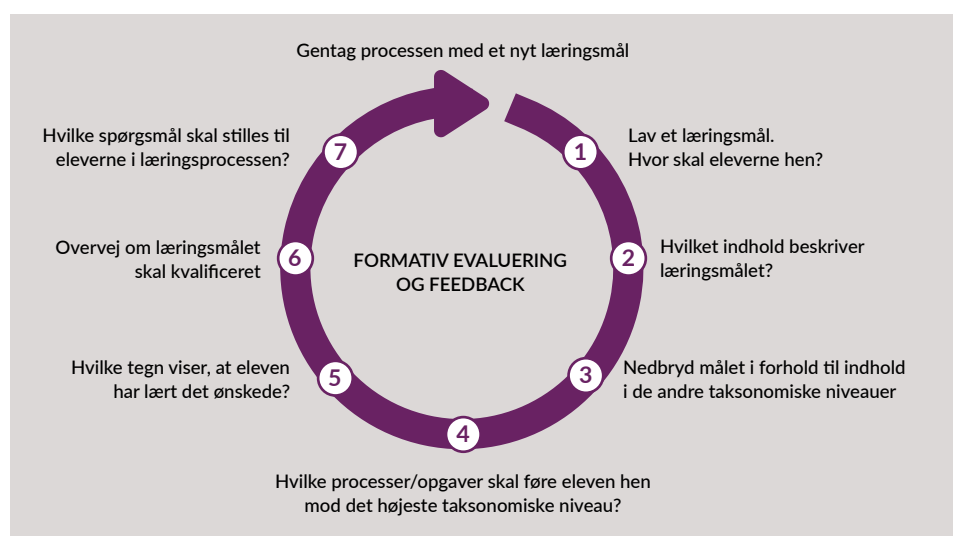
Gentag processen med et nyt læringsmål

1
Lav et læringsmål.
Hvor skal eleverne hen?

2
Hvilket indhold beskriver læringsmålet?

3
Nedbryd målet i forhold til indhold i de andre taksonomiske niveauer

4
Hvilke processer/opgaver skal føre eleven hen mod det højeste taksonomiske niveau?

5
Hvilke tegn viser, at eleven har lært det ønskede?

6
Overvej om læringsmålet skal kvalificeret

7
Hvilke spørgsmål skal stilles til eleverne i læringsprocessen?

FORMATIV EVALUERING OG FEEDBACK